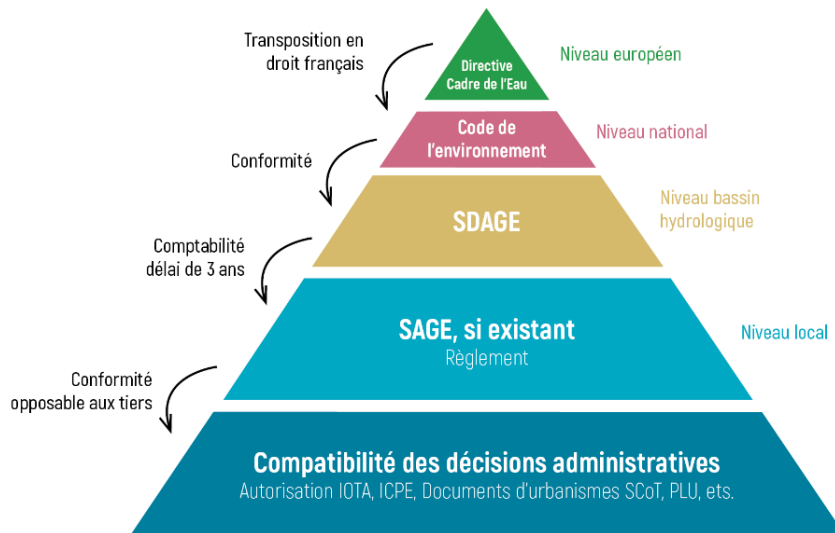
Transposition en droit français

Directive Cadre de l'Eau

Niveau européen

Code de l'environnement

Niveau national

Conformité

SDAGE

Niveau bassin hydrologique

Comptabilité délai de 3 ans

SAGE, si existant

Règlement

Niveau local

Conformité opposable aux tiers

Compatibilité des décisions administratives

Autorisation IOTA, ICPE, Documents d'urbanismes SCoT, PLU, ets.